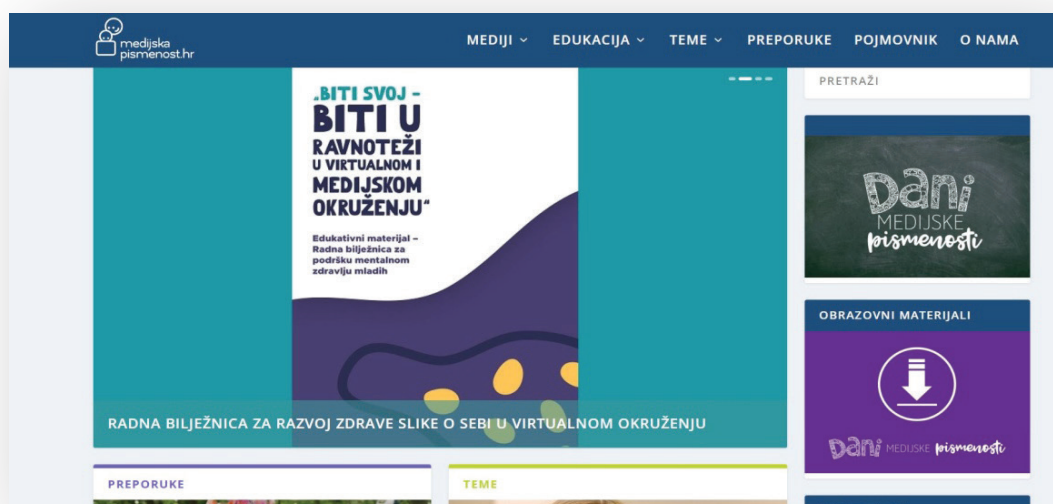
medijska pismenost.hr

MEDIJI EDUKACIJA TEME PREPORUKE POJMOVNIK O NAMA

„BITI SVOJ – BITI U RAVNOTEŽI U VIRTUALNOM I MEDIJSKOM OKRUŽENJU"

Edukativni materijal – Radna bilježnica za podršku mentalnom zdravlju mladih

RADNA BILJEŽNICA ZA RAZVOJ ZDRAVE SLIKE O SEBI U VIRTUALNOM OKRUŽENJU

PRETRAŽI

Dani MEDIJSKE pismenosti

OBRAZOVNI MATERIJALI

Dani MEDIJSKE pismenosti

PREPORUKE

TEME